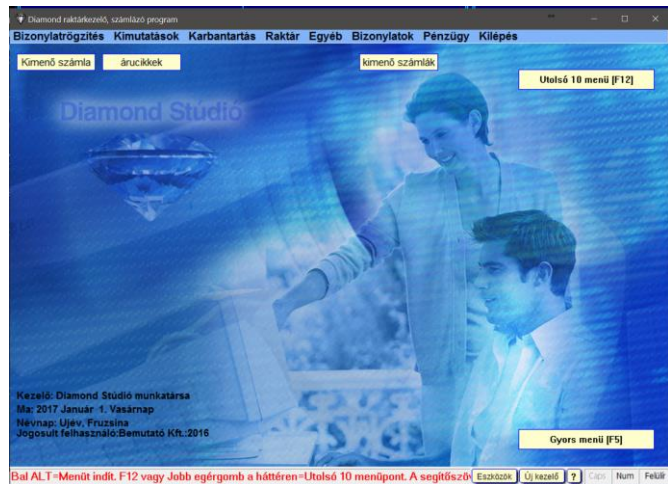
Diamond raktárkezelő, számlázó program

Bizonylatrögzítés Kimutatások Karbantartás Raktár Egyéb Bizonylatok Pénzügy Kilépés

Kimenő számla árucikkek kimenő számlák

Utolsó 10 menü [F12]

Diamond Stúdió

Kezelő: Diamond Stúdió munkatársa
Ma: 2017 Január 1. Vasárnap
Névnap: Ujév, Fruzsina
Jogosult felhasználó:Bemutató Kft.:2016

Gyors menü [F5]

Bal ALT=Menüt indít. F12 vagy Jobb egérgomb a háttéren=Utolsó 10 menüpont. A segítőszöv Eszközök Új kezelő ? Caps Num Felülír